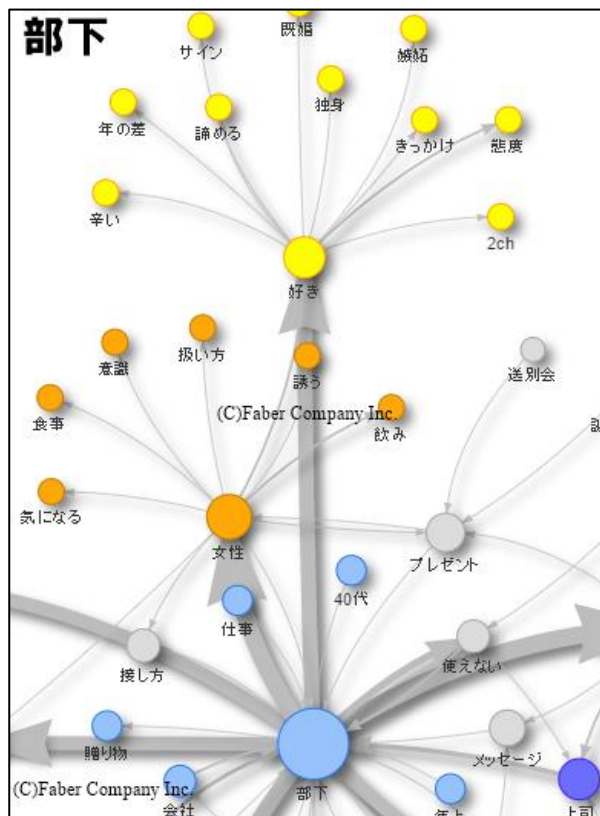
部下

既婚
サイン
嫉妬
独身
年の差
諦める
きっかけ
態度
辛い
2ch
好き
意識
扱い方
誘う
送別会
食事
(C)Faber Company Inc.
飲み
気になる
女性
プレゼント
40代
仕事
接し方
使えない
贈り物
メッセージ
(C)Faber Company Inc.
会社
部下
年上
上司